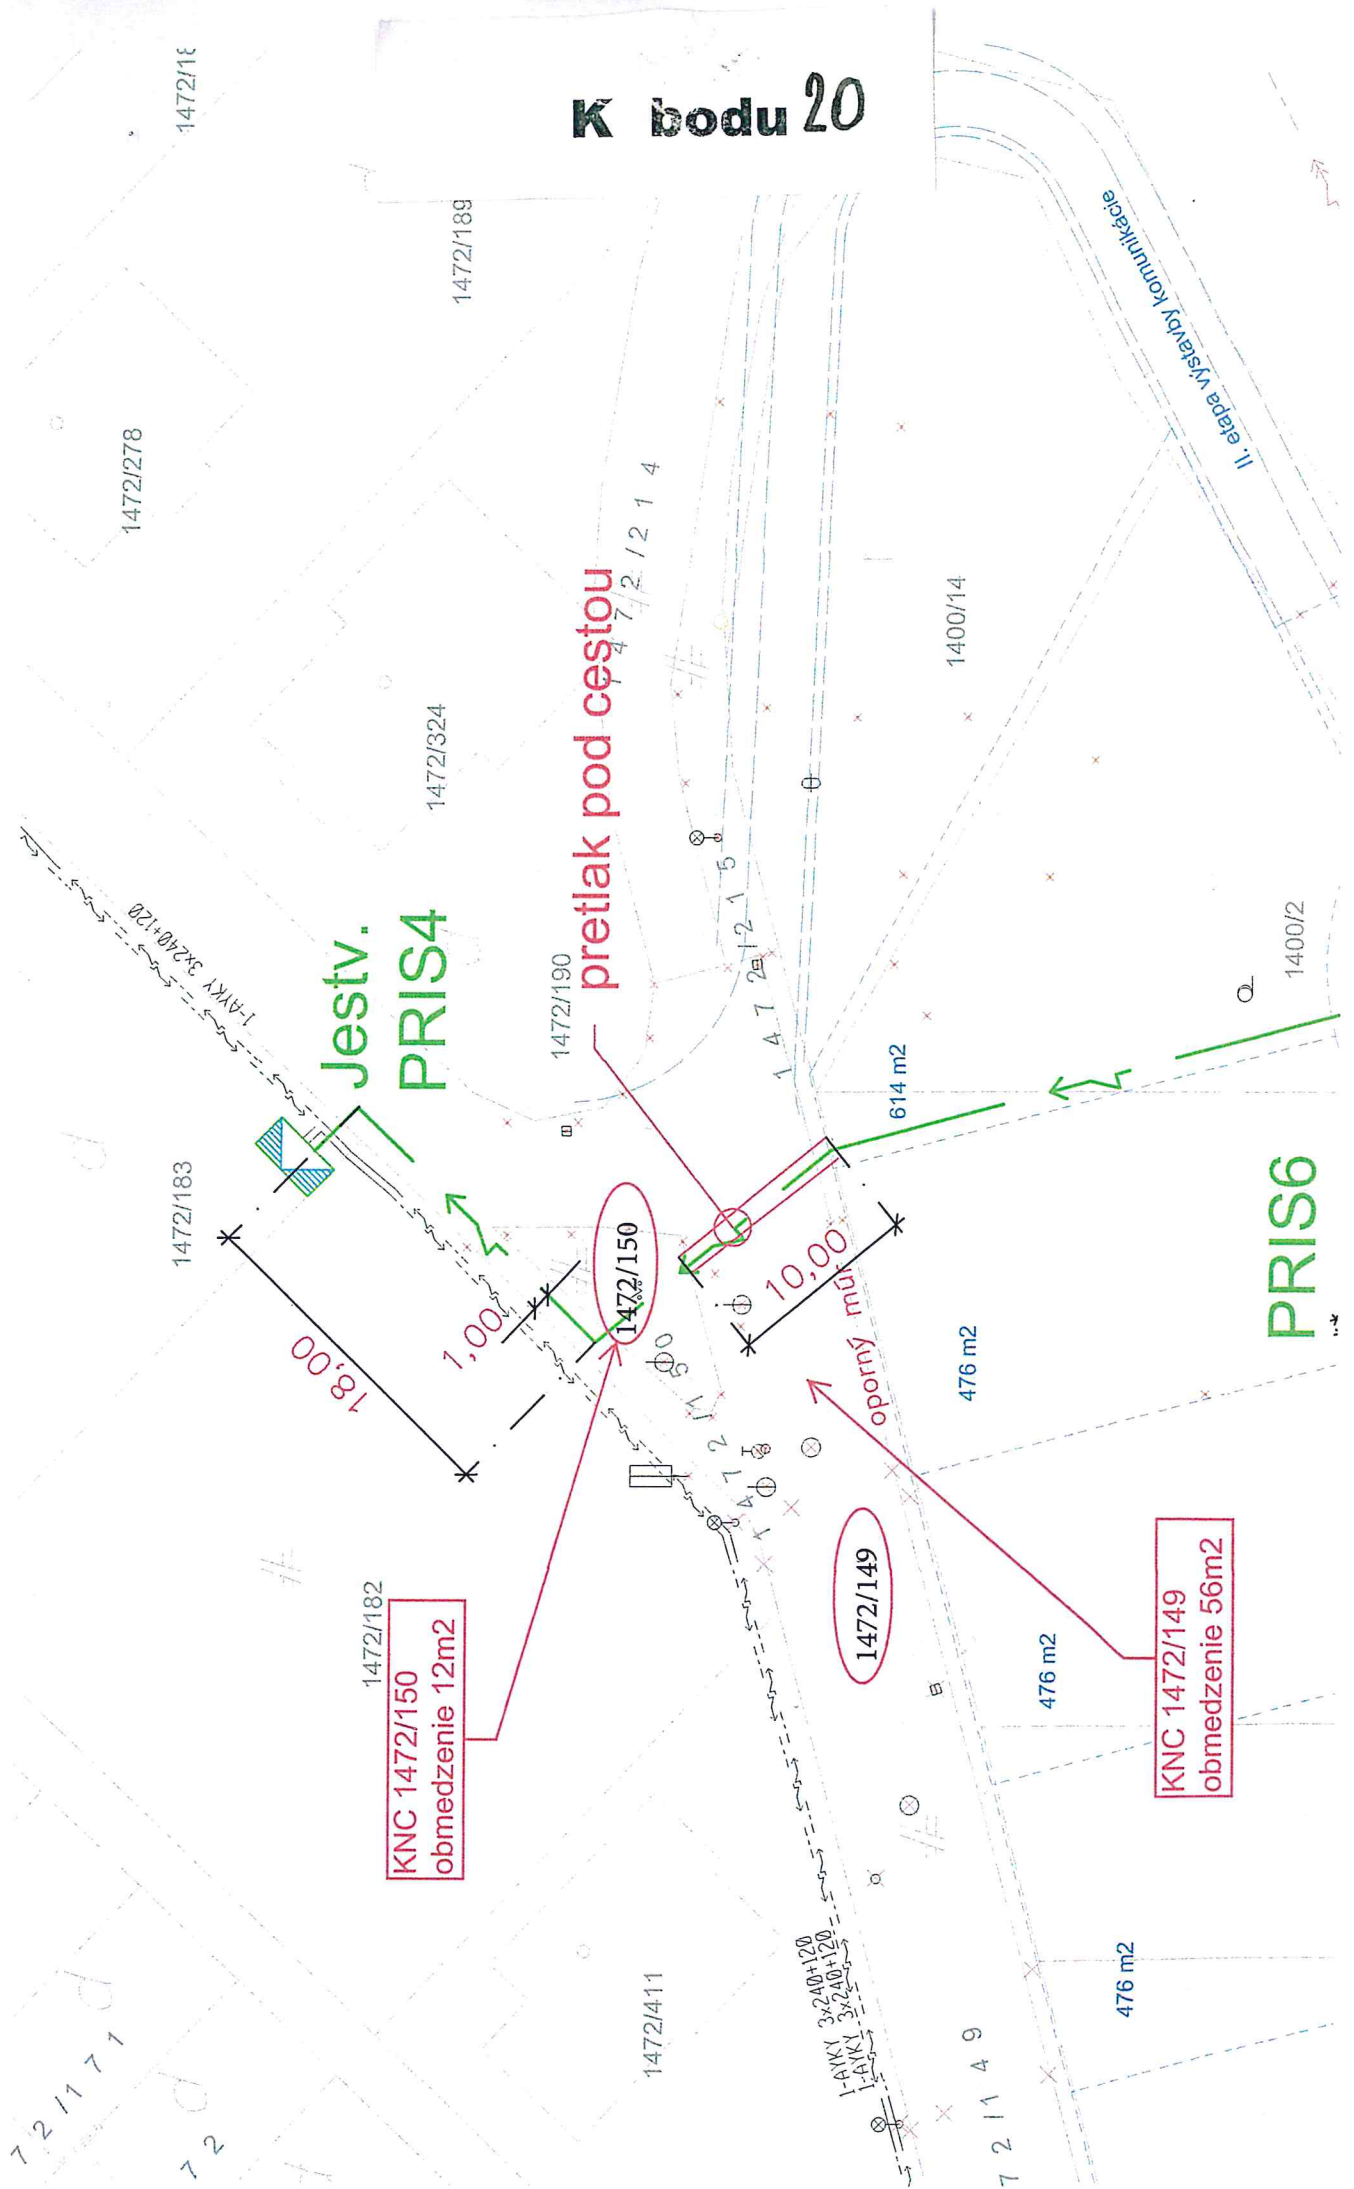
K bodu 20

1472/18

1472/189

1472/278

1472/324

1400/14

II. etapa výstavby komunikácie

pretlak pod cestou

1 4 7 2 / 2 1 4

1-AYKY 3x240+120

Jestv. PRIS4

1472/190

1 4 7 2 1 5

1400/2

614 m2

PRIS6

1472/183

1472/150

10,00

oporný múr

1,00

18,00

476 m2

1472/149

1 4 7 2 1 5

KNC 1472/149 obmedzenie 56m2

1472/182

KNC 1472/150 obmedzenie 12m2

476 m2

476 m2

1-AYKY 3x240+120
1-AYKY 3x240+120

1472/411

7 2 / 1 7 1

7 2

7 2 1 1 4 9